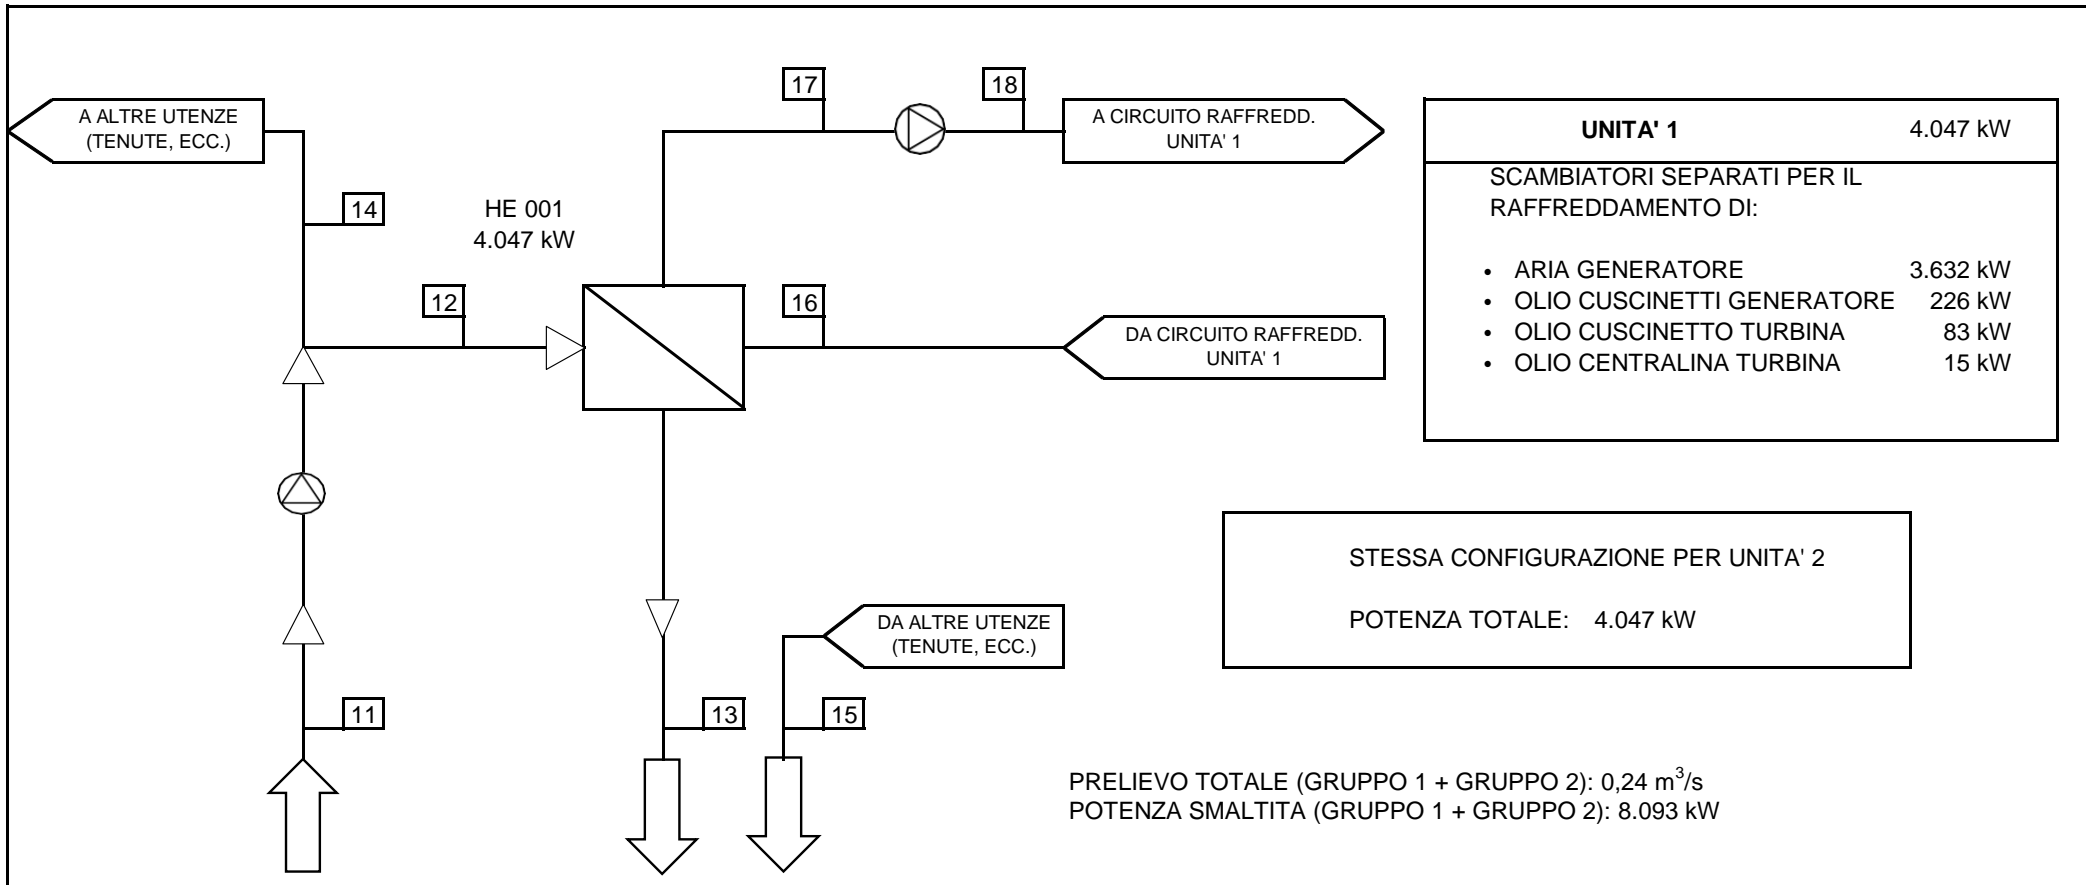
A ALTRE UTENZE (TENUTE, ECC.)

17

18

A CIRCUITO RAFFREDD. UNITA' 1

14

HE 001
4.047 kW

12

16

DA CIRCUITO RAFFREDD. UNITA' 1

UNITA' 1 4.047 kW

SCAMBIATORI SEPARATI PER IL RAFFREDDAMENTO DI:

- ARIA GENERATORE 3.632 kW
- OLIO CUSCINETTI GENERATORE 226 kW
- OLIO CUSCINETTO TURBINA 83 kW
- OLIO CENTRALINA TURBINA 15 kW

STESSA CONFIGURAZIONE PER UNITA' 2

POTENZA TOTALE: 4.047 kW

DA ALTRE UTENZE (TENUTE, ECC.)

11

13

15

PRELIEVO TOTALE (GRUPPO 1 + GRUPPO 2): 0,24 $m^3/s$
POTENZA SMALTITA (GRUPPO 1 + GRUPPO 2): 8.093 kW